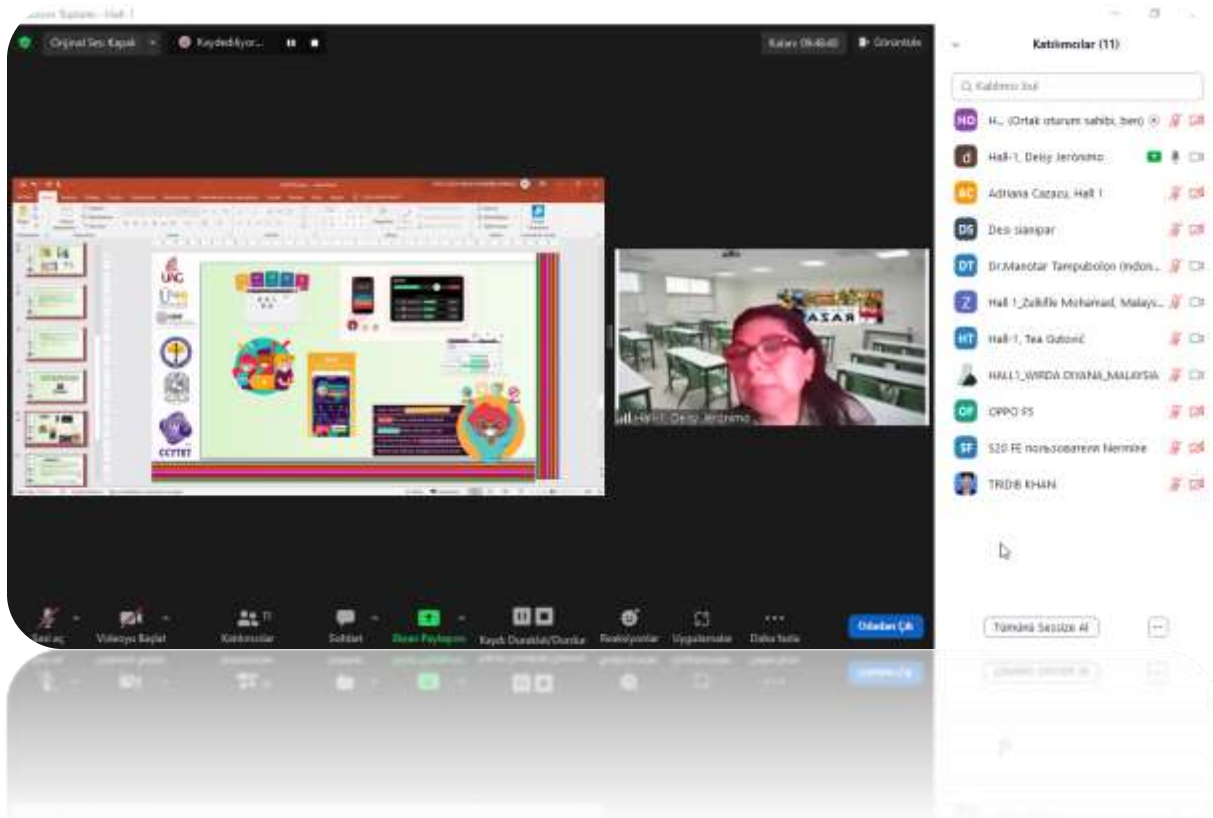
Zoom Toplantı - Hall 1

Orijinal Ses: Kapalı

Kaydediliyor...

Kalan: 09:48:40

Görüntüle

Katılımcılar (11)

Katılımcı bul

HO H... (Ortak oturum sahibi, ben)

d Hall-1, Deisy Jerónimo

AC Adriana Cazacu, Hall 1

DS Desi sianipar

DT Dr.Manotar Tampubolon (Indon...

Z Hall 1_Zulkifle Mohamad, Malays...

HT Hall-1, Tea Gutović

HALL1_WIRDA DIYANA_MALAYSIA

OF OPPO F5

SF S20 FE пользователя Nermine

TRIDIB KHAN

UAG

CCYTET

Hall-1, Deisy Jerónimo

BAZAR

Sesi aç

Videoyu Başlat

Katılımcılar 11

Sohbet

Ekran Paylaşımı

Kaydı Duraklat/Durdur

Reaksiyonlar

Uygulamalar

Daha fazla

Odadan Çık

Tümünü Sessize Al